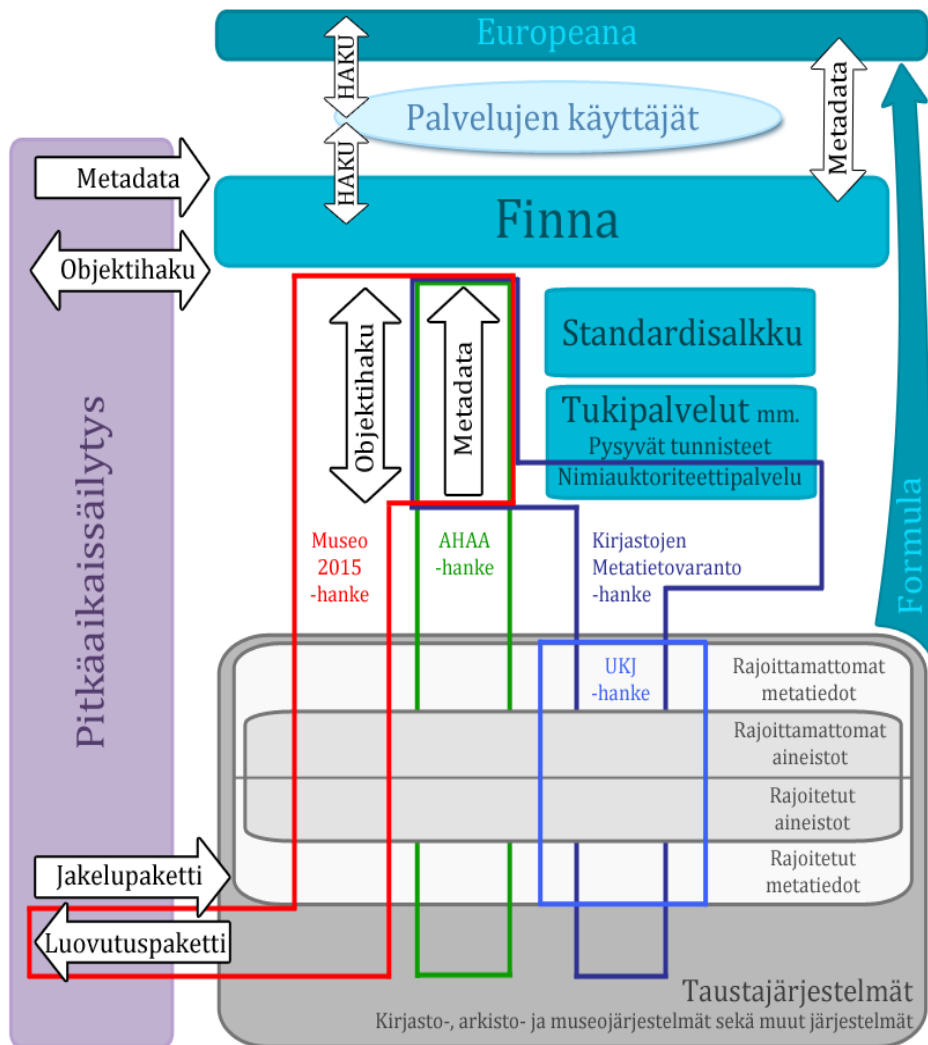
Europeana

HAKU

Palvelujen käyttäjät

HAKU

Metadata

Metadata

Finna

Objektihaku

Objektihaku

Metadata

Standardisalkku

Tukipalvelut mm.
Pysyvät tunnisteet
Nimiauktoriteettipalvelu

Pitkäaikaissäilytys

Museo 2015 -hanke

AHAA -hanke

Kirjastojen Metatietovaranto -hanke

Formula

UKJ -hanke

Rajoittamattomat metatiedot

Rajoittamattomat aineistot

Rajoitetut aineistot

Rajoitetut metatiedot

Jakelupaketti

Luovutuspaketti

Taustajärjestelmät
Kirjasto-, arkisto- ja museojärjestelmät sekä muut järjestelmät